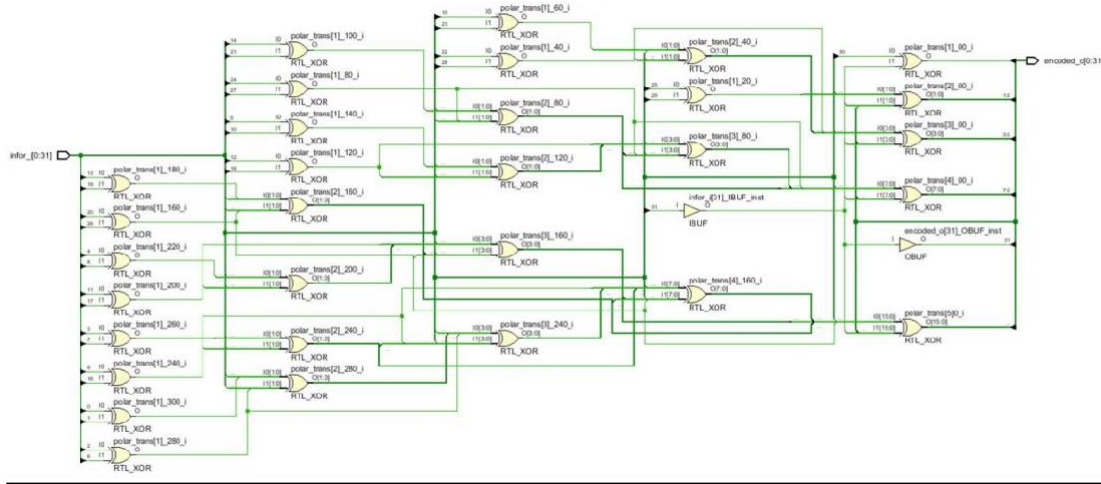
infor_i[0:31]

polar_trans[1]_180_i
RTL_XOR

polar_trans[1]_160_i
RTL_XOR

polar_trans[1]_220_i
RTL_XOR

polar_trans[1]_200_i
RTL_XOR

polar_trans[1]_260_i
RTL_XOR

polar_trans[1]_240_i
RTL_XOR

polar_trans[1]_300_i
RTL_XOR

polar_trans[1]_280_i
RTL_XOR

polar_trans[1]_100_i
RTL_XOR

polar_trans[1]_80_i
RTL_XOR

polar_trans[1]_140_i
RTL_XOR

polar_trans[1]_120_i
RTL_XOR

polar_trans[2]_160_i
RTL_XOR

polar_trans[2]_200_i
RTL_XOR

polar_trans[2]_240_i
RTL_XOR

polar_trans[2]_280_i
RTL_XOR

polar_trans[1]_60_i
RTL_XOR

polar_trans[1]_40_i
RTL_XOR

polar_trans[2]_80_i
RTL_XOR

polar_trans[2]_120_i
RTL_XOR

polar_trans[3]_160_i
RTL_XOR

polar_trans[3]_240_i
RTL_XOR

polar_trans[2]_40_i
RTL_XOR

polar_trans[1]_20_i
RTL_XOR

polar_trans[3]_80_i
RTL_XOR

infor_i[31]_IBUF_inst
IBUF

polar_trans[4]_160_i
RTL_XOR

polar_trans[1]_0_i
RTL_XOR

polar_trans[2]_0_i
RTL_XOR

polar_trans[3]_0_i
RTL_XOR

polar_trans[4]_0_i
RTL_XOR

encoded_o[31]_OBUF_inst
OBUF

polar_trans[5]0_i
RTL_XOR

encoded_o[0:31]